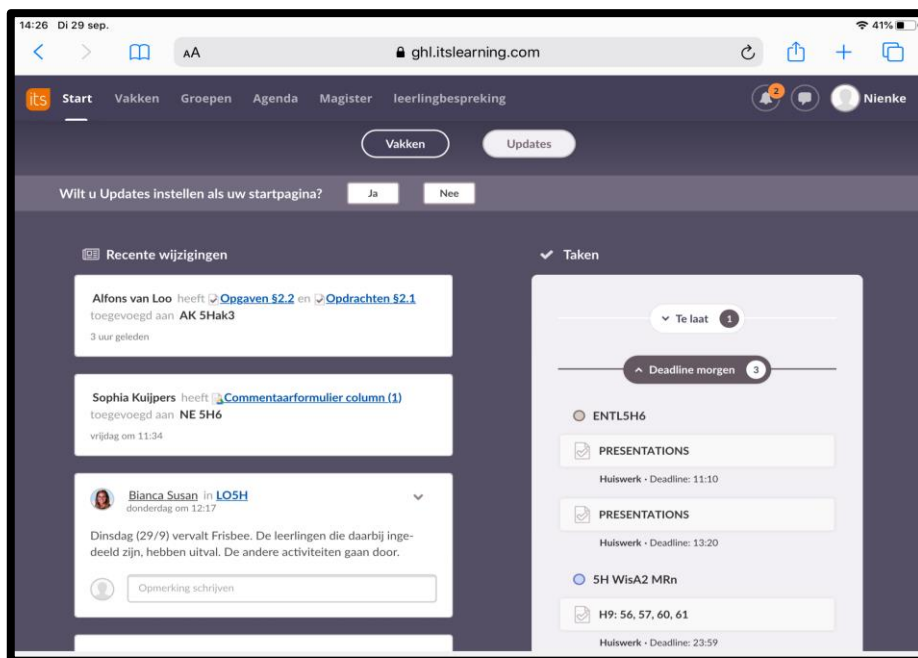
14:26 Di 29 sep.

41%

AA

ghl.itslearning.com

its Start Vakken Groepen Agenda Magister leerlingbespreking

2

Nienke

Vakken

Updates

Wilt u Updates instellen als uw startpagina?

Ja

Nee

Recente wijzigingen

Alfons van Loo heeft Opgaven §2.2 en Opdrachten §2.1 toegevoegd aan AK 5Hak3

3 uur geleden

Sophia Kuijpers heeft Commentaarformulier column (1) toegevoegd aan NE 5H6

vrijdag om 11:34

Bianca Susan in LO5H
donderdag om 12:17

Dinsdag (29/9) vervalt Frisbee. De leerlingen die daarbij ingedeeld zijn, hebben uitval. De andere activiteiten gaan door.

Opmerking schrijven

Taken

Te laat 1

Deadline morgen 3

ENTL5H6

PRESENTATIONS

Huiswerk · Deadline: 11:10

PRESENTATIONS

Huiswerk · Deadline: 13:20

5H WisA2 MRn

H9: 56, 57, 60, 61

Huiswerk · Deadline: 23:59